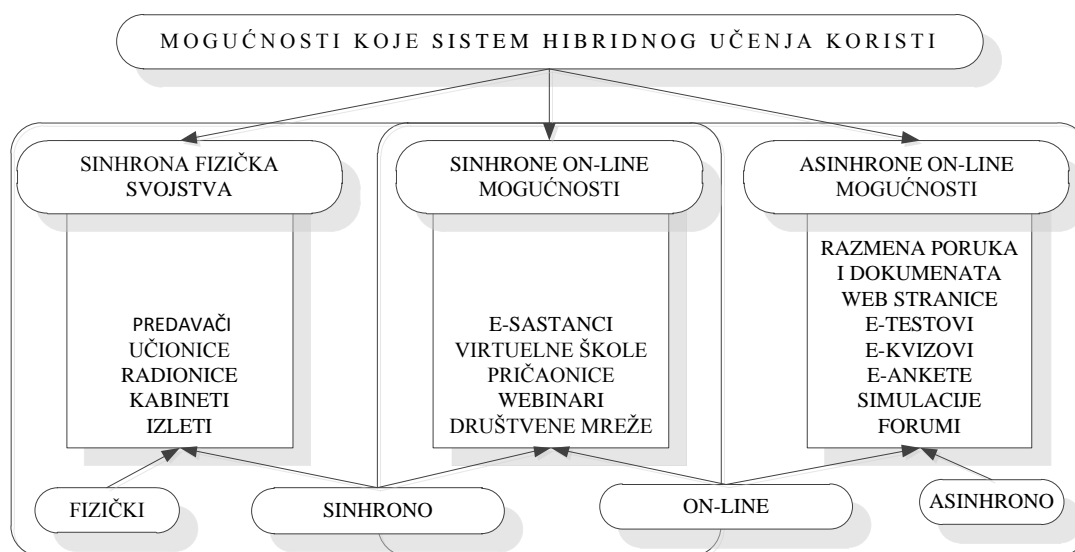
MOGUĆNOSTI KOJE SISTEM HIBRIDNOG UČENJA KORISTI

SINHRONA FIZIČKA SVOJSTVA

PREDAVAČI
UČIONICE
RADIONICE
KABINETI
IZLETI

SINHRONE ON-LINE MOGUĆNOSTI

E-SASTANCI
VIRTUELNE ŠKOLE
PRIČAONICE
WEBINARI
DRUŠTVENE MREŽE

ASINHRONE ON-LINE MOGUĆNOSTI

RAZMENA PORUKA
I DOKUMENATA
WEB STRANICE
E-TESTOVI
E-KVIZOVI
E-ANKETE
SIMULACIJE
FORUMI

FIZIČKI

SINHRONO

ON-LINE

ASINHRONO